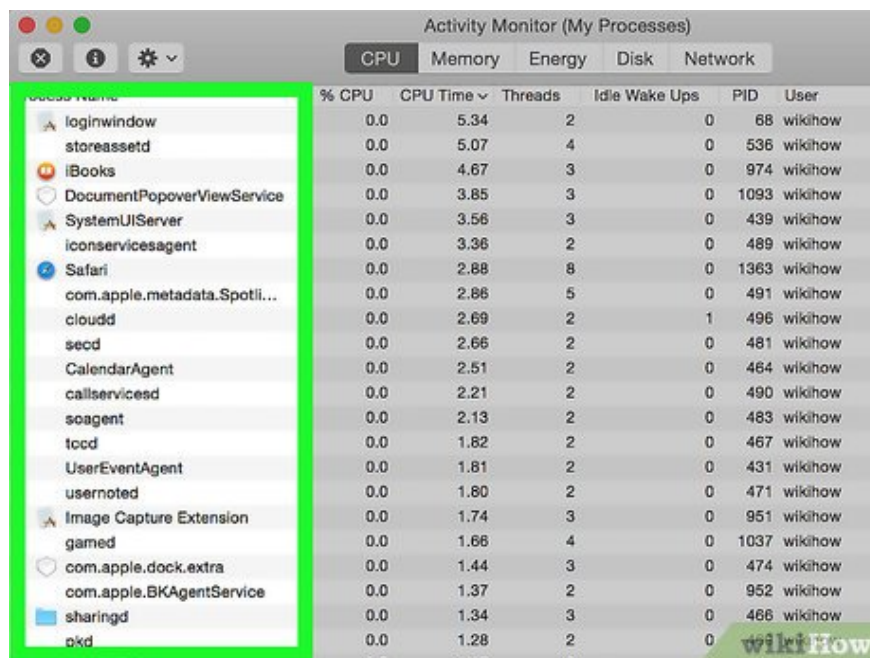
Activity Monitor (My Processes)

CPU Memory Energy Disk Network

| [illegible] | % CPU | CPU Time | Threads | Idle Wake Ups | PID | User |
|---|---|---|---|---|---|---|
| loginwindow | 0.0 | 5.34 | 2 | 0 | 68 | wikihow |
| storeassetd | 0.0 | 5.07 | 4 | 0 | 536 | wikihow |
| iBooks | 0.0 | 4.67 | 3 | 0 | 974 | wikihow |
| DocumentPopoverViewService | 0.0 | 3.85 | 3 | 0 | 1093 | wikihow |
| SystemUIServer | 0.0 | 3.56 | 3 | 0 | 439 | wikihow |
| iconservicesagent | 0.0 | 3.36 | 2 | 0 | 489 | wikihow |
| Safari | 0.0 | 2.88 | 8 | 0 | 1363 | wikihow |
| com.apple.metadata.Spotli... | 0.0 | 2.86 | 5 | 0 | 491 | wikihow |
| cloudd | 0.0 | 2.69 | 2 | 1 | 496 | wikihow |
| secd | 0.0 | 2.66 | 2 | 0 | 481 | wikihow |
| CalendarAgent | 0.0 | 2.51 | 2 | 0 | 464 | wikihow |
| callservicesd | 0.0 | 2.21 | 2 | 0 | 490 | wikihow |
| soagent | 0.0 | 2.13 | 2 | 0 | 483 | wikihow |
| tccd | 0.0 | 1.82 | 2 | 0 | 467 | wikihow |
| UserEventAgent | 0.0 | 1.81 | 2 | 0 | 431 | wikihow |
| usernoted | 0.0 | 1.80 | 2 | 0 | 471 | wikihow |
| Image Capture Extension | 0.0 | 1.74 | 3 | 0 | 951 | wikihow |
| gamed | 0.0 | 1.66 | 4 | 0 | 1037 | wikihow |
| com.apple.dock.extra | 0.0 | 1.44 | 3 | 0 | 474 | wikihow |
| com.apple.BKAgentService | 0.0 | 1.37 | 2 | 0 | 952 | wikihow |
| sharingd | 0.0 | 1.34 | 3 | 0 | 466 | wikihow |
| pkd | 0.0 | 1.28 | 2 | 0 | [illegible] | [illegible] |

wikiHow